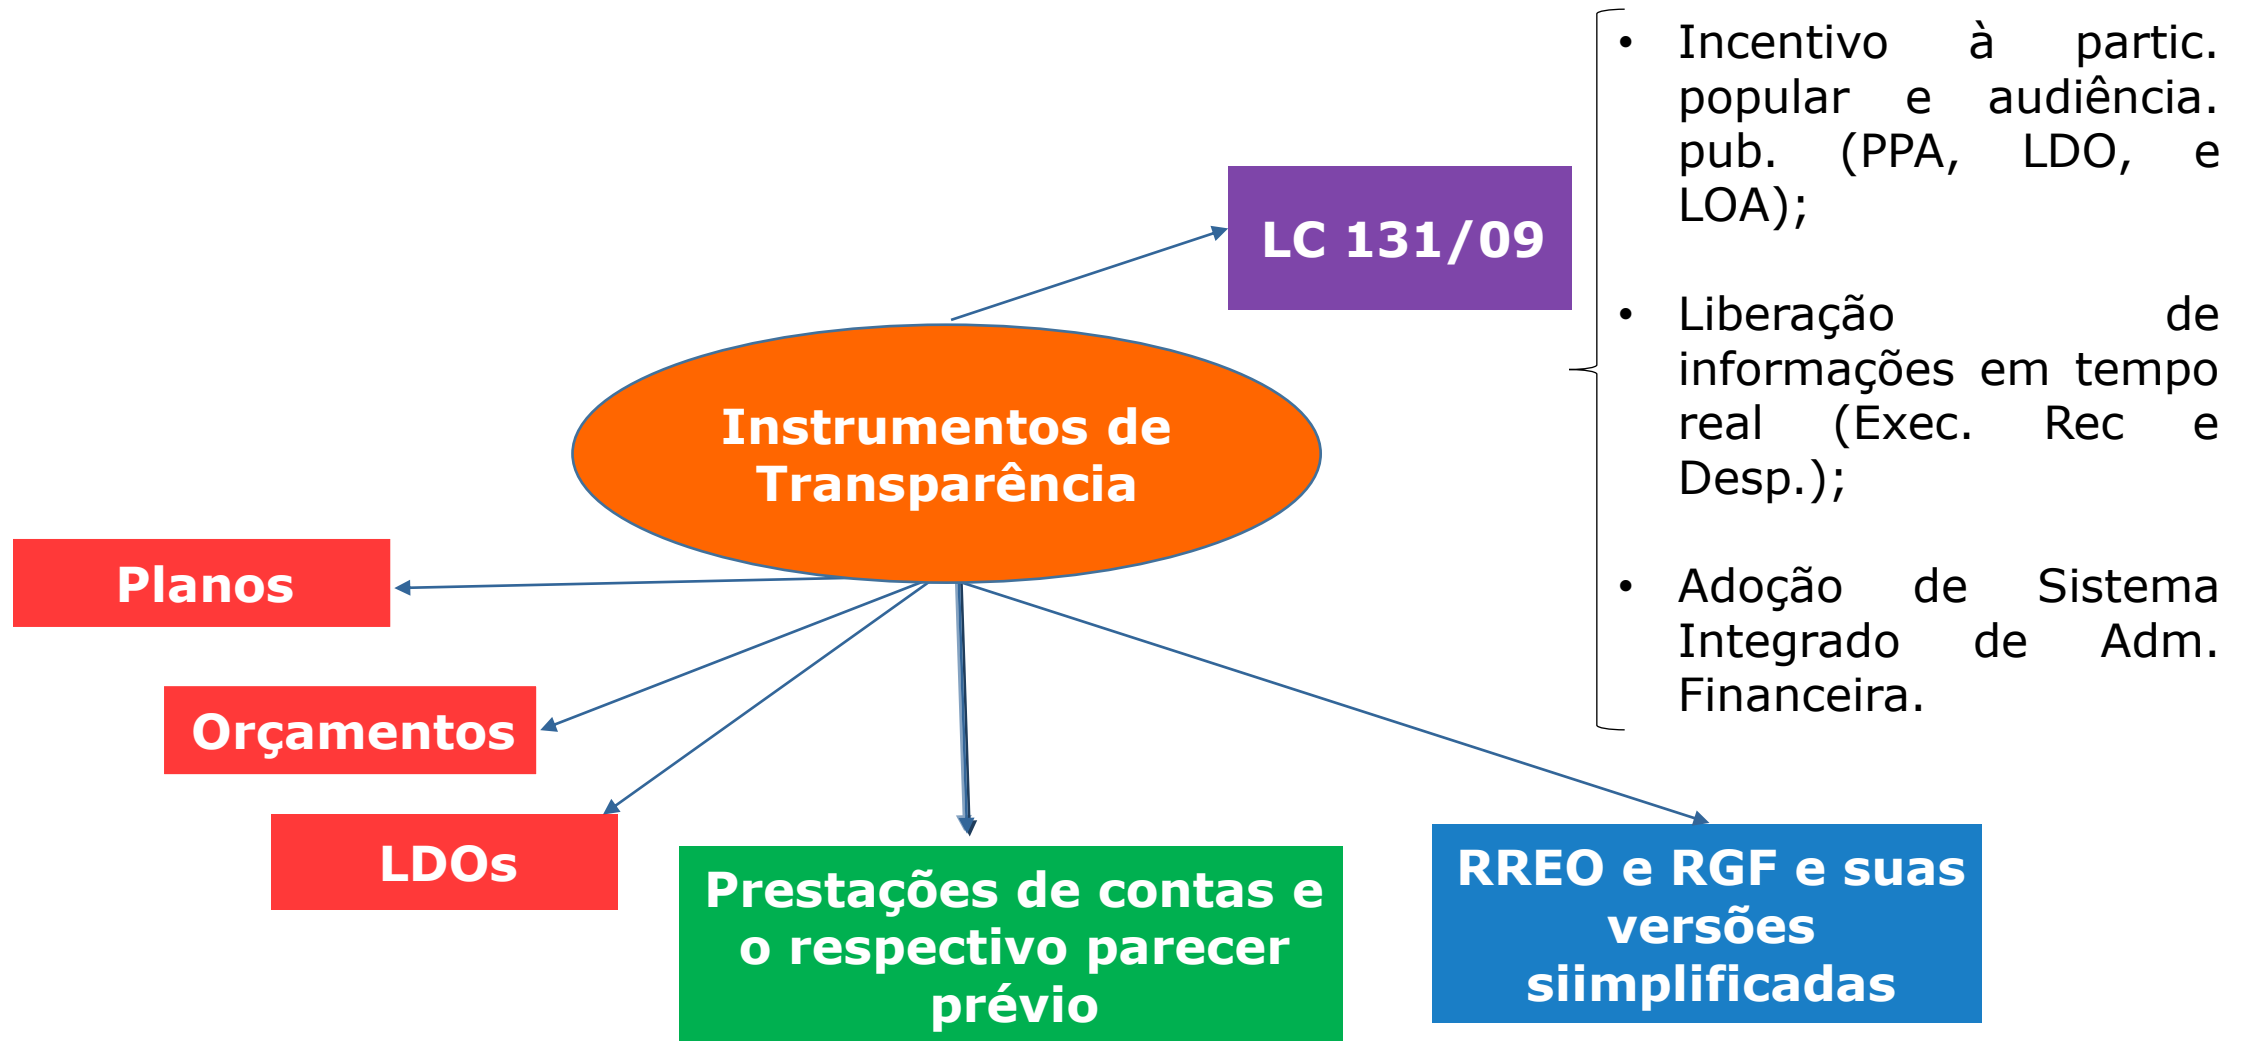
Instrumentos de Transparência

LC 131/09

• Incentivo à partic. popular e audiência. pub. (PPA, LDO, e LOA);

• Liberação de informações em tempo real (Exec. Rec e Desp.);

• Adoção de Sistema Integrado de Adm. Financeira.

Planos

Orçamentos

LDOs

Prestações de contas e o respectivo parecer prévio

RREO e RGF e suas versões siimplificadas